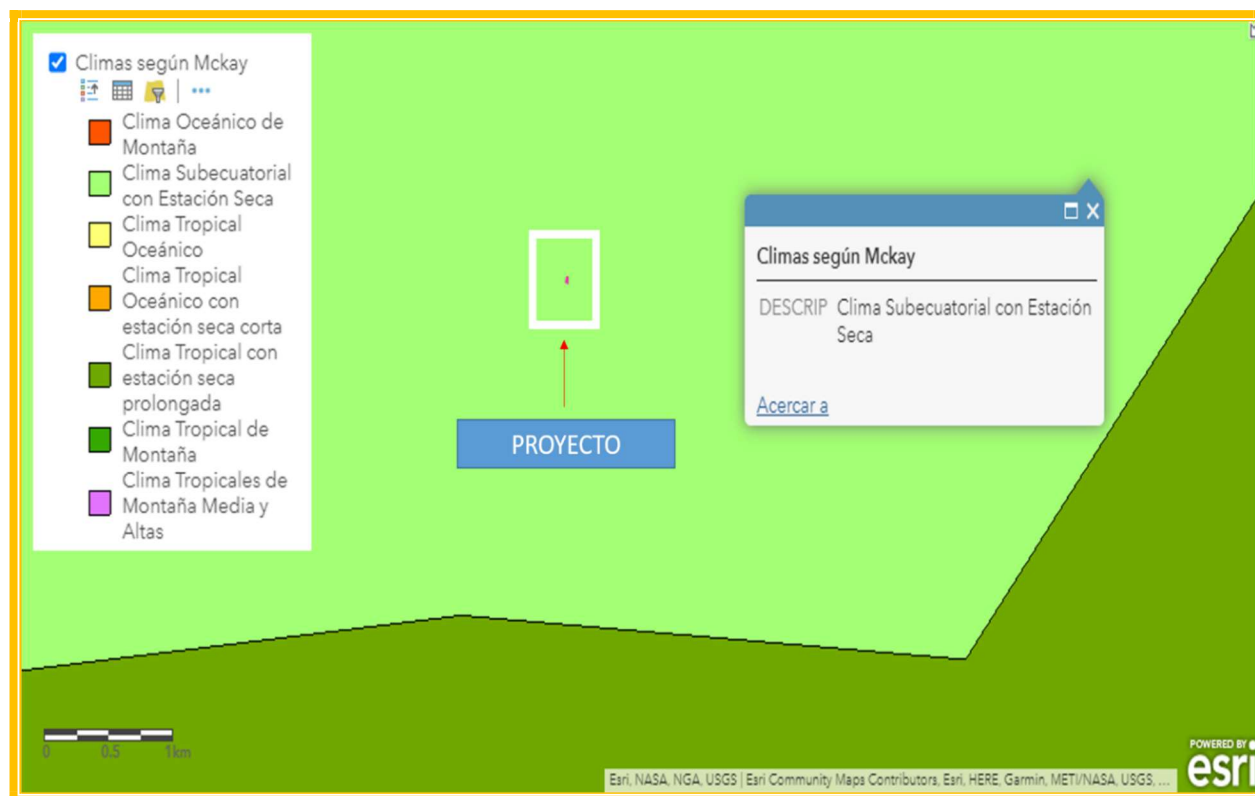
Climas según Mckay

Clima Oceánico de Montaña
Clima Subecuatorial con Estación Seca
Clima Tropical Oceánico
Clima Tropical Oceánico con estación seca corta
Clima Tropical con estación seca prolongada
Clima Tropical de Montaña
Clima Tropicales de Montaña Media y Altas

PROYECTO

Climas según Mckay
DESCRIP Clima Subecuatorial con Estación Seca
Acercar a

0 0.5 1km

Esri, NASA, NGA, USGS | Esri Community Maps Contributors, Esri, HERE, Garmin, METI/NASA, USGS, ...

POWERED BY esri